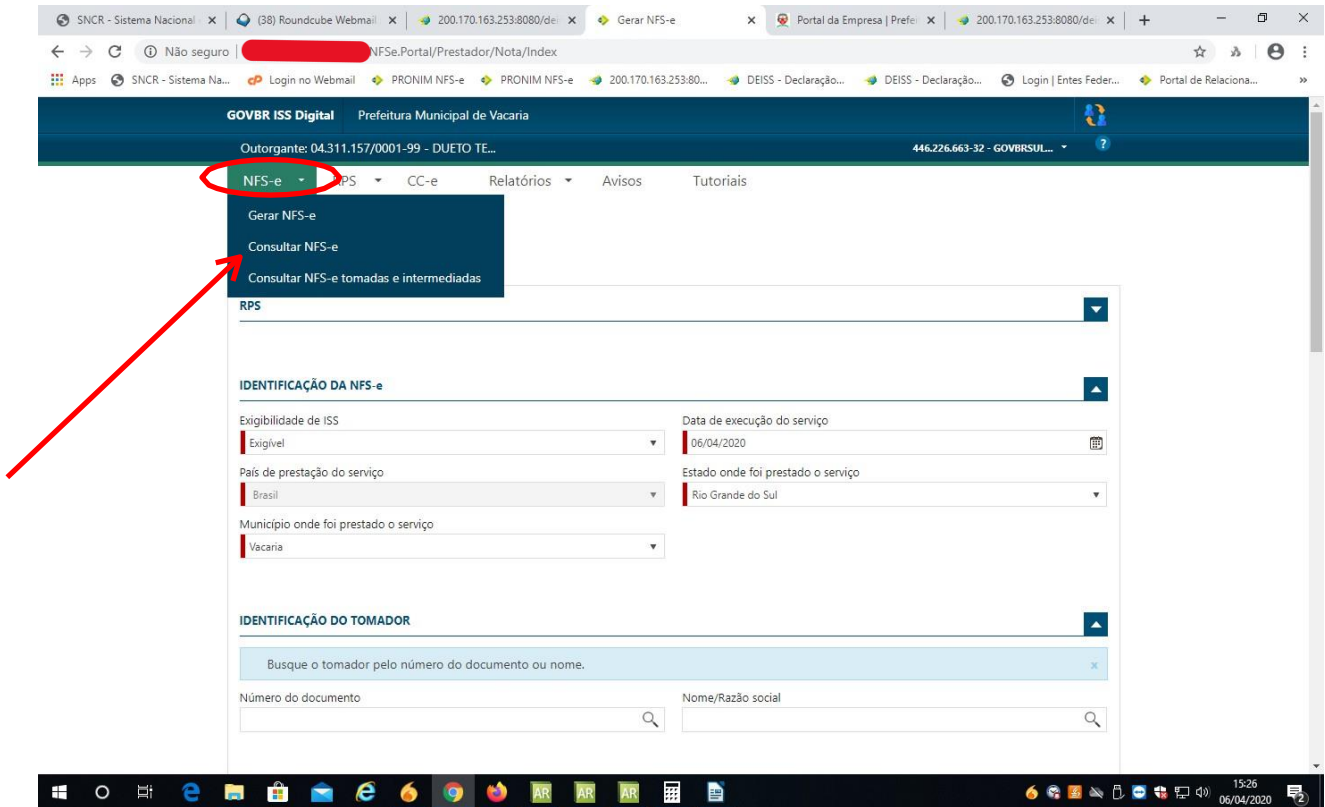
SNCR - Sistema Nacional | (38) Roundcube Webmail | 200.170.163.253:8080/dei | Gerar NFS-e | Portal da Empresa | Prefe | 200.170.163.253:8080/dei

Não seguro | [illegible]NFSe.Portal/Prestador/Nota/Index

Apps | SNCR - Sistema Na... | Login no Webmail | PRONIM NFS-e | PRONIM NFS-e | 200.170.163.253:80... | DEISS - Declaração... | DEISS - Declaração... | Login | Entes Feder... | Portal de Relaciona...

GOVBR ISS Digital | Prefeitura Municipal de Vacaria

Outorgante: 04.311.157/0001-99 - DUETO TE...

446.226.663-32 - GOVBRSUL...

NFS-e | RPS | CC-e | Relatórios | Avisos | Tutoriais

Gerar NFS-e
Consultar NFS-e
Consultar NFS-e tomadas e intermediadas

RPS

IDENTIFICAÇÃO DA NFS-e

Exigibilidade de ISS
Exigível

Data de execução do serviço
06/04/2020

País de prestação do serviço
Brasil

Estado onde foi prestado o serviço
Rio Grande do Sul

Município onde foi prestado o serviço
Vacaria

IDENTIFICAÇÃO DO TOMADOR

Busque o tomador pelo número do documento ou nome.

Número do documento

Nome/Razão social

15:26
06/04/2020